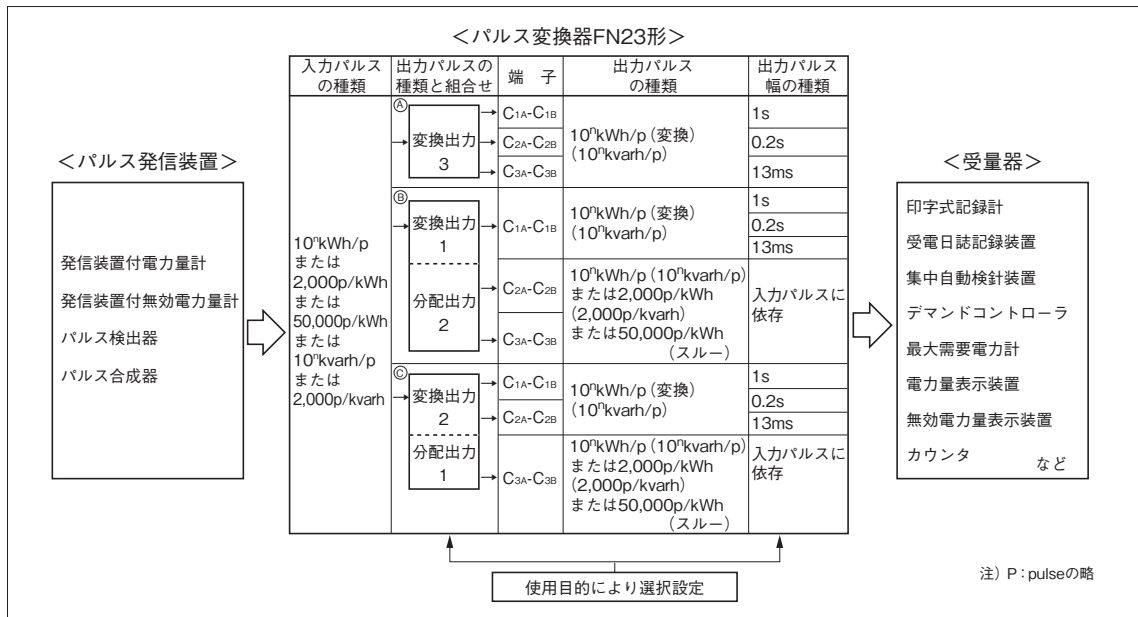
＜パルス変換器FN23形＞

＜パルス発信装置＞

発信装置付電力量計
発信装置付無効電力量計
パルス検出器
パルス合成器

| 入力パルスの種類 | 出力パルスの種類と組合せ | 端子 | 出力パルスの種類 | 出力パルス幅の種類 |
|---|---|---|---|---|
| $10^n$kWh/p または 2,000p/kWh または 50,000p/kWh または $10^n$kvarh/p または 2,000p/kvarh | Ⓐ 変換出力 3 | $C_{1A}$-$C_{1B}$ | $10^n$kWh/p（変換）（$10^n$kvarh/p） | 1s |
| | | $C_{2A}$-$C_{2B}$ | | 0.2s |
| | | $C_{3A}$-$C_{3B}$ | | 13ms |
| | Ⓑ 変換出力 1 | $C_{1A}$-$C_{1B}$ | $10^n$kWh/p（変換）（$10^n$kvarh/p） | 1s / 0.2s / 13ms |
| | 分配出力 2 | $C_{2A}$-$C_{2B}$ | $10^n$kWh/p（$10^n$kvarh/p）または2,000p/kWh（2,000p/kvarh）または50,000p/kWh（スルー） | 入力パルスに依存 |
| | | $C_{3A}$-$C_{3B}$ | | |
| | Ⓒ 変換出力 2 | $C_{1A}$-$C_{1B}$ | $10^n$kWh/p（変換）（$10^n$kvarh/p） | 1s |
| | | $C_{2A}$-$C_{2B}$ | | 0.2s / 13ms |
| | 分配出力 1 | $C_{3A}$-$C_{3B}$ | $10^n$kWh/p（$10^n$kvarh/p）または2,000p/kWh（2,000p/kvarh）または50,000p/kWh（スルー） | 入力パルスに依存 |

使用目的により選択設定

＜受量器＞

印字式記録計
受電日誌記録装置
集中自動検針装置
デマンドコントローラ
最大需要電力計
電力量表示装置
無効電力量表示装置
カウンタ　など

注）P：pulseの略